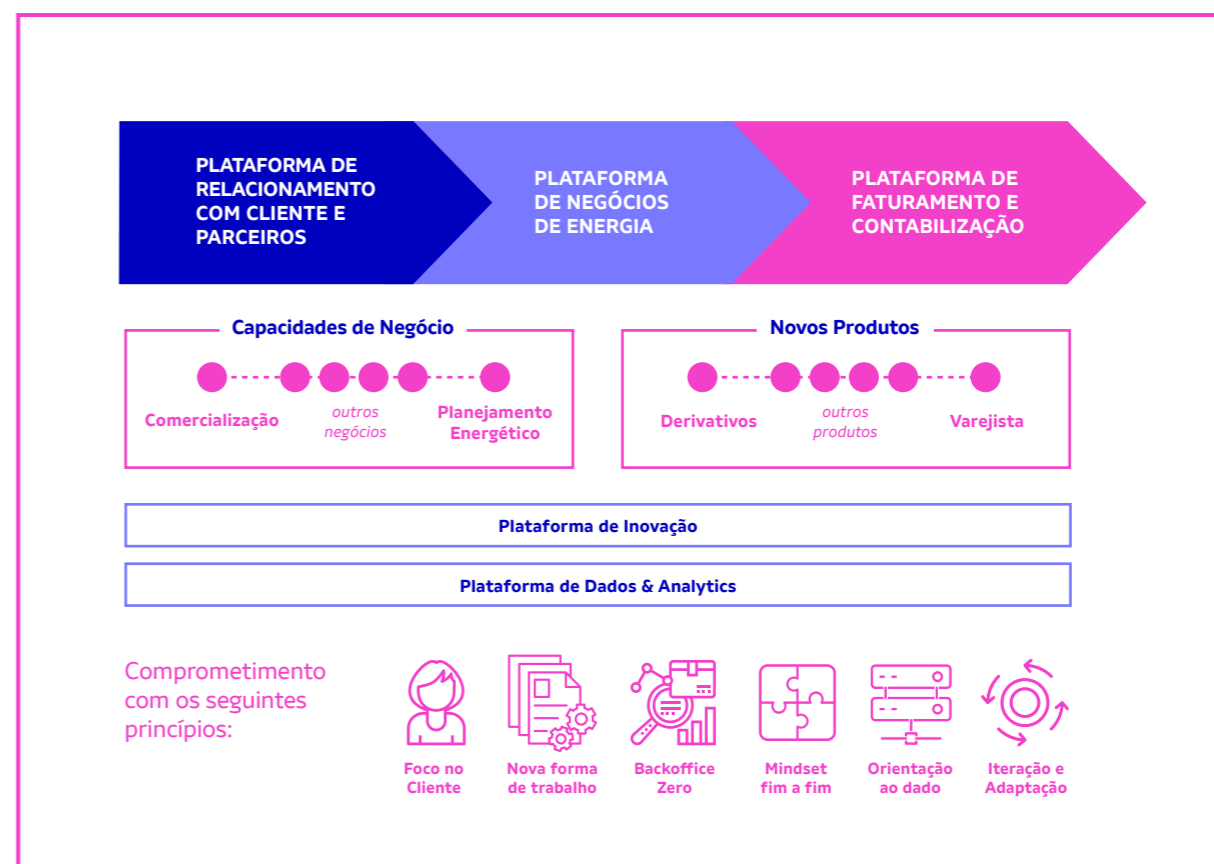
PLATAFORMA DE RELACIONAMENTO COM CLIENTE E PARCEIROS

PLATAFORMA DE NEGÓCIOS DE ENERGIA

PLATAFORMA DE FATURAMENTO E CONTABILIZAÇÃO

Capacidades de Negócio

Comercialização

outros negócios

Planejamento Energético

Novos Produtos

Derivativos

outros produtos

Varejista

Plataforma de Inovação

Plataforma de Dados & Analytics

Comprometimento com os seguintes princípios:

Foco no Cliente

Nova forma de trabalho

Backoffice Zero

Mindset fim a fim

Orientação ao dado

Iteração e Adaptação